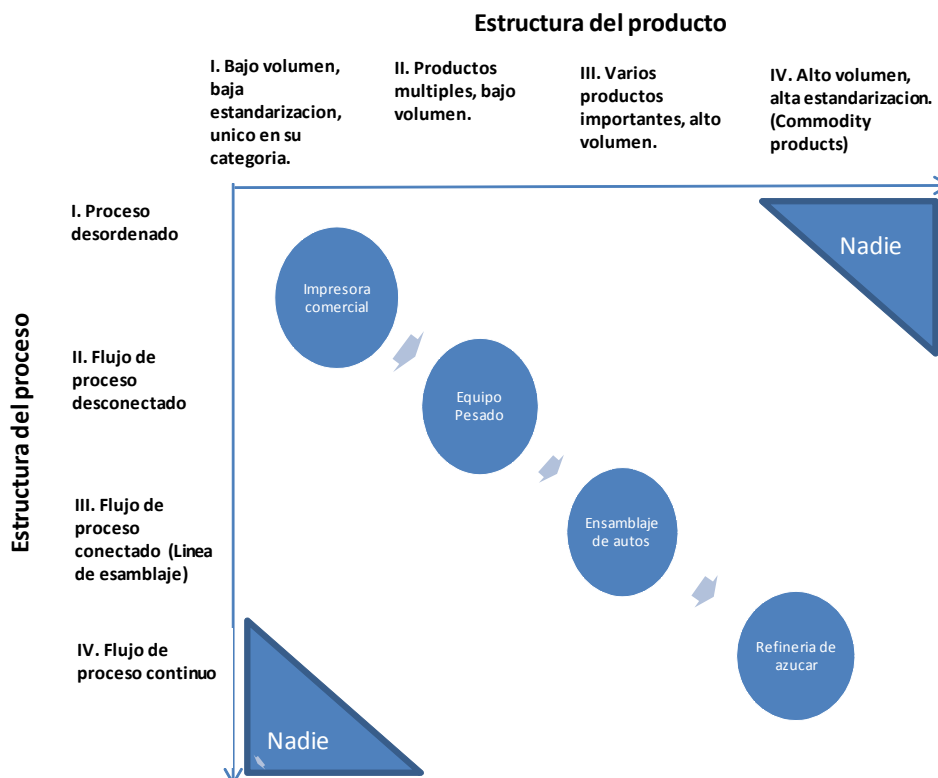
Estructura del producto

I. Bajo volumen, baja estandarizacion, unico en su categoria.

II. Productos multiples, bajo volumen.

III. Varios productos importantes, alto volumen.

IV. Alto volumen, alta estandarizacion. (Commodity products)

Estructura del proceso

I. Proceso desordenado

II. Flujo de proceso desconectado

III. Flujo de proceso conectado (Linea de esamblaje)

IV. Flujo de proceso continuo

Nadie

Impresora comercial

Equipo Pesado

Ensamblaje de autos

Refineria de azucar

Nadie